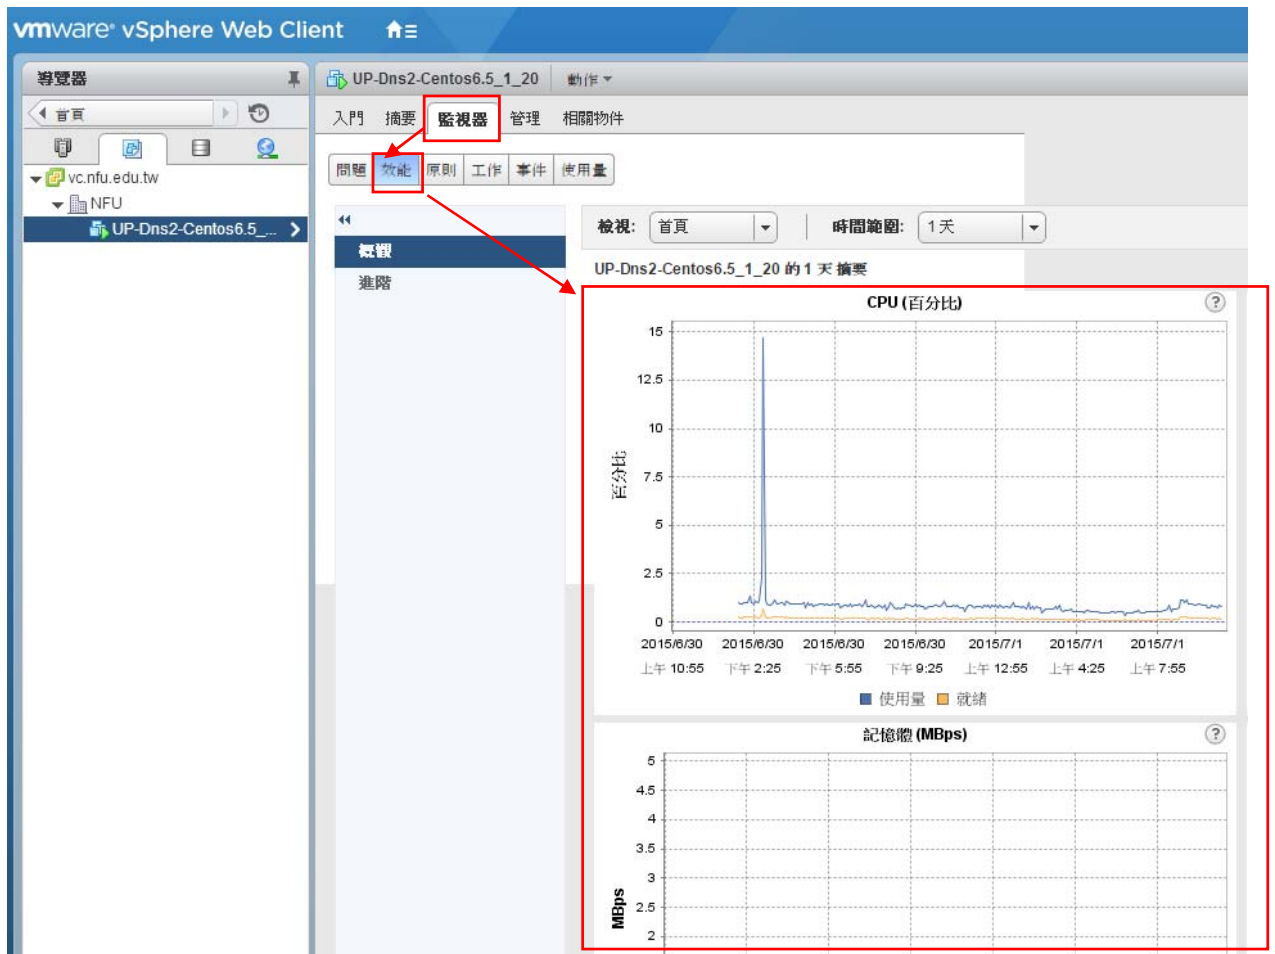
vmware® vSphere Web Client

導覽器

首頁

vc.nfu.edu.tw

NFU

UP-Dns2-Centos6.5_...

UP-Dns2-Centos6.5_1_20 動作

入門 摘要 監視器 管理 相關物件

問題 效能 原則 工作 事件 使用量

概觀

進階

檢視: 首頁 時間範圍: 1天

UP-Dns2-Centos6.5_1_20 的 1 天 摘要

CPU (百分比)

15
12.5
10
7.5
5
2.5
0

百分比

2015/6/30 上午 10:55
2015/6/30 下午 2:25
2015/6/30 下午 5:55
2015/6/30 下午 9:25
2015/7/1 上午 12:55
2015/7/1 上午 4:25
2015/7/1 上午 7:55

使用量 就緒

記憶體 (MBps)

5
4.5
4
3.5
3
2.5
2

MBps